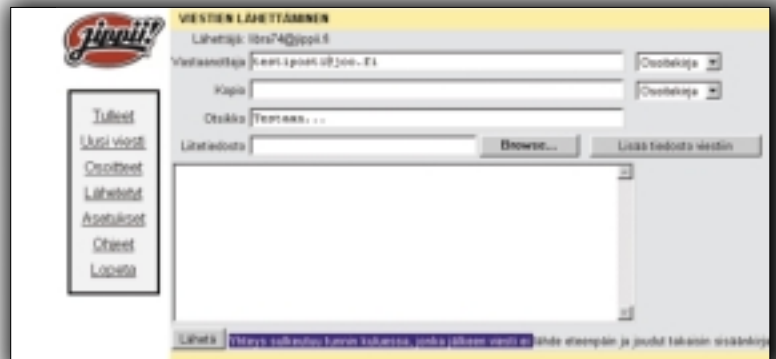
jippii!

VIESTIEN LÄHETTÄMINEN

Lähettäjä: libra74@jippii.fi

Vastaanottaja testiposti@joo.fi

Osoitekirja

Kopio

Osoitekirja

Otsikko Testaan...

Liitetiedosto

Browse...

Lisää tiedosto viestiin

Tulleet

Uusi viesti

Osoitteet

Lähetetyt

Asetukset

Ohjeet

Lopeta

Lähetä

Yhteys saikatkaa tietyn kuluessa, jonka jälkeen viesti ei lähde eteenpäin ja joudut takaisin sisäänkirj